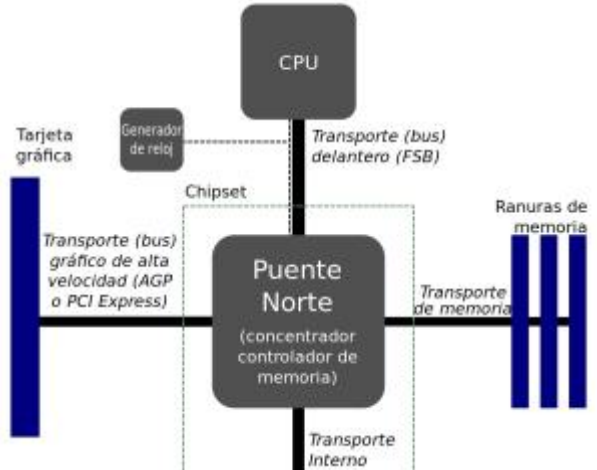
CPU

Generador de reloj

Tarjeta gráfica

Transporte (bus) delantero (FSB)

Chipset

Ranuras de memoria

Transporte (bus) gráfico de alta velocidad (AGP o PCI Express)

Puente Norte

(concentrador controlador de memoria)

Transporte de memoria

Transporte Interno